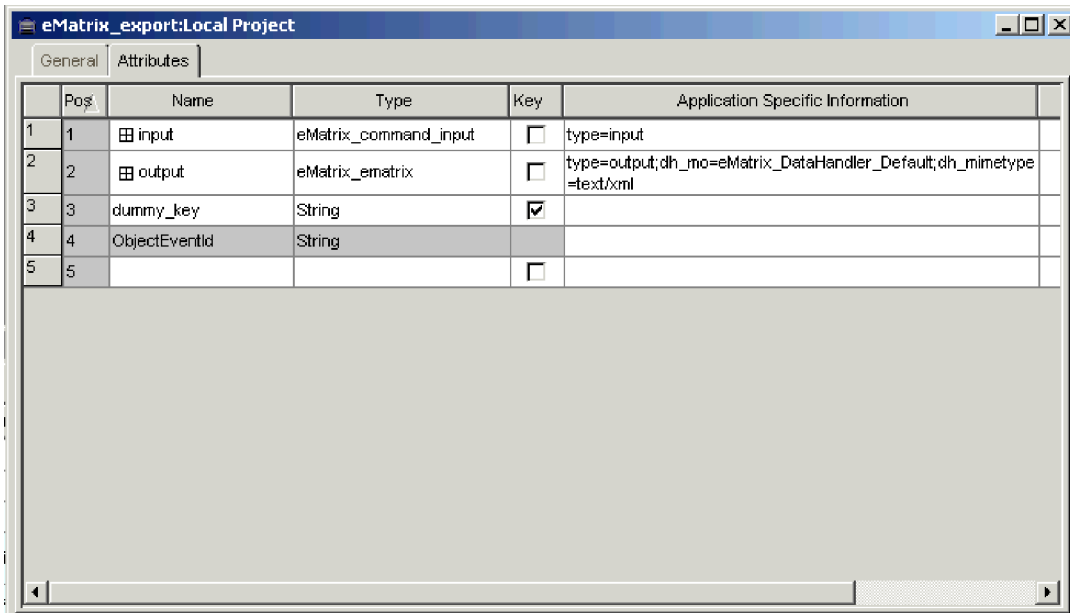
eMatrix_export:Local Project

General | Attributes

| | Pos | Name | Type | Key | Application Specific Information |
|---|---|---|---|---|---|
| 1 | 1 | ⊞ input | eMatrix_command_input | ☐ | type=input |
| 2 | 2 | ⊞ output | eMatrix_ematrix | ☐ | type=output;dh_mo=eMatrix_DataHandler_Default;dh_mimetype=text/xml |
| 3 | 3 | dummy_key | String | ☑ | |
| 4 | 4 | ObjectEventId | String | | |
| 5 | 5 | | | ☐ | |